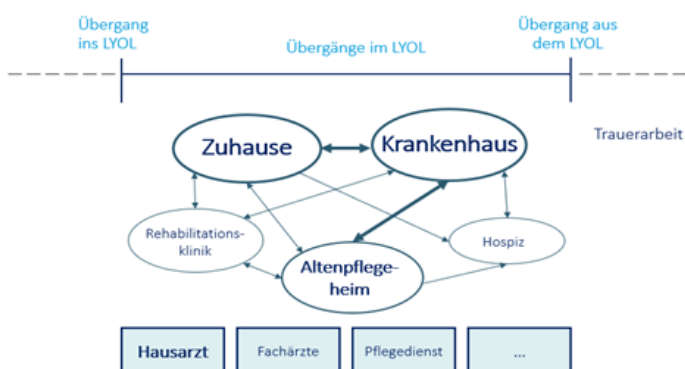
Übergang ins LYOL

Übergänge im LYOL

Übergang aus dem LYOL

Zuhause

Krankenhaus

Trauerarbeit

Rehabilitationsklinik

Hospiz

Altenpflegeheim

| Hausarzt | Fachärzte | Pflegedienst | ... |
|---|---|---|---|